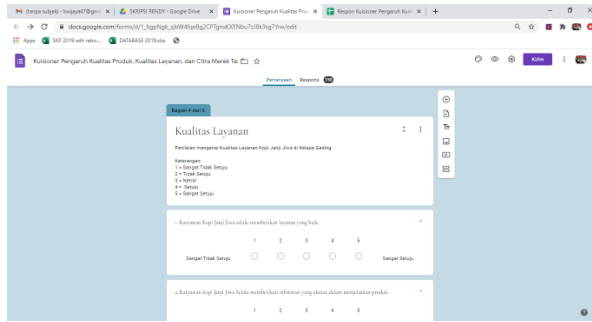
(tanpa subjek) - lovijaya47@gm ×
SKRIPSI RENDY - Google Drive ×
Kuisioner Pengaruh Kualitas Produ ×
Respon Kuisioner Pengaruh Kual ×
+

docs.google.com/forms/d/1_hgpNgk_sjbW4fqeBg2CPTgmdXXNbu7zlbk3sg7Yne/edit

Apps
SKP 2019 with rebo...
DATABASE 2018xlsx

Kuisioner Pengaruh Kualitas Produk, Kualitas Layanan, dan Citra Merek Te

Kirim

Pertanyaan
Respons 150

Bagian 4 dari 6

Kualitas Layanan

Penilaian mengenai Kualitas Layanan Kopi Janji Jiwa di Kelapa Gading

Keterangan:
1 = Sangat Tidak Setuju
2 = Tidak Setuju
3 = Netral
4 = Setuju
5 = Sangat Setuju

1. Karyawan Kopi Janji Jiwa selalu memberikan layanan yang baik. *

1 2 3 4 5
Sangat Tidak Setuju
Sangat Setuju

2. Karyawan kopi Janji Jiwa Selalu memberikan informasi yang akurat dalam menjelaskan produk. *

1 2 3 4 5